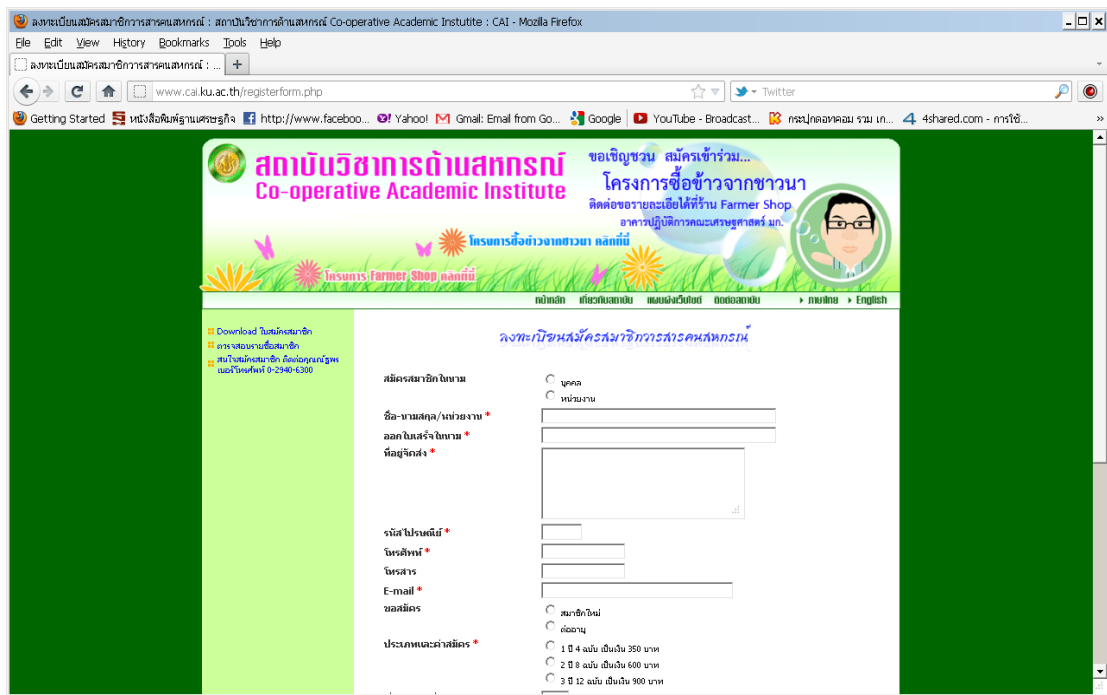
ลงทะเบียนสมัครสมาชิกวารสารคนสหกรณ์ : สถาบันวิชาการด้านสหกรณ์ Co-operative Academic Instutite : CAI - Mozilla Firefox

File Edit View History Bookmarks Tools Help

ลงทะเบียนสมัครสมาชิกวารสารคนสหกรณ์ : ... +

www.cai.ku.ac.th/registerform.php

Twitter

Getting Started หนังสือพิมพ์ฐานเศรษฐกิจ http://www.faceboo... Yahoo! Gmail: Email from Go... Google YouTube - Broadcast... กระปุกดอทคอม รวม เก... 4shared.com - การใช้...

สถาบันวิชาการด้านสหกรณ์
Co-operative Academic Institute

ขอเชิญชวน สมัครเข้าร่วม...
โครงการซื้อข้าวจากชาวนา
ติดต่อขอรายละเอียดได้ที่ร้าน Farmer Shop
อาคารปฏิบัติการคณะเศรษฐศาสตร์ มก.

โครงการซื้อข้าวจากชาวนา คลิกที่นี่
โครงการ Farmer Shop คลิกที่นี่

หน้าหลัก เกี่ยวกับสถาบัน แผนผังเว็บไซต์ ติดต่อสถาบัน ภาษาไทย English

Download ใบสมัครสมาชิก
ตรวจสอบรายชื่อสมาชิก
สนใจสมัครสมาชิก ติดต่อคุณณัฐพร เบอร์โทรศัพท์ 0-2940-6300

ลงทะเบียนสมัครสมาชิกวารสารคนสหกรณ์

สมัครสมาชิกในนาม
บุคคล
หน่วยงาน

ชื่อ-นามสกุล/หน่วยงาน *
ออกใบเสร็จในนาม *
ที่อยู่จัดส่ง *

รหัสไปรษณีย์ *
โทรศัพท์ *
โทรสาร
E-mail *
ขอสมัคร
สมาชิกใหม่
ต่ออายุ
ประเภทและค่าสมัคร *
1 ปี 4 ฉบับ เป็นเงิน 350 บาท
2 ปี 8 ฉบับ เป็นเงิน 600 บาท
3 ปี 12 ฉบับ เป็นเงิน 900 บาท